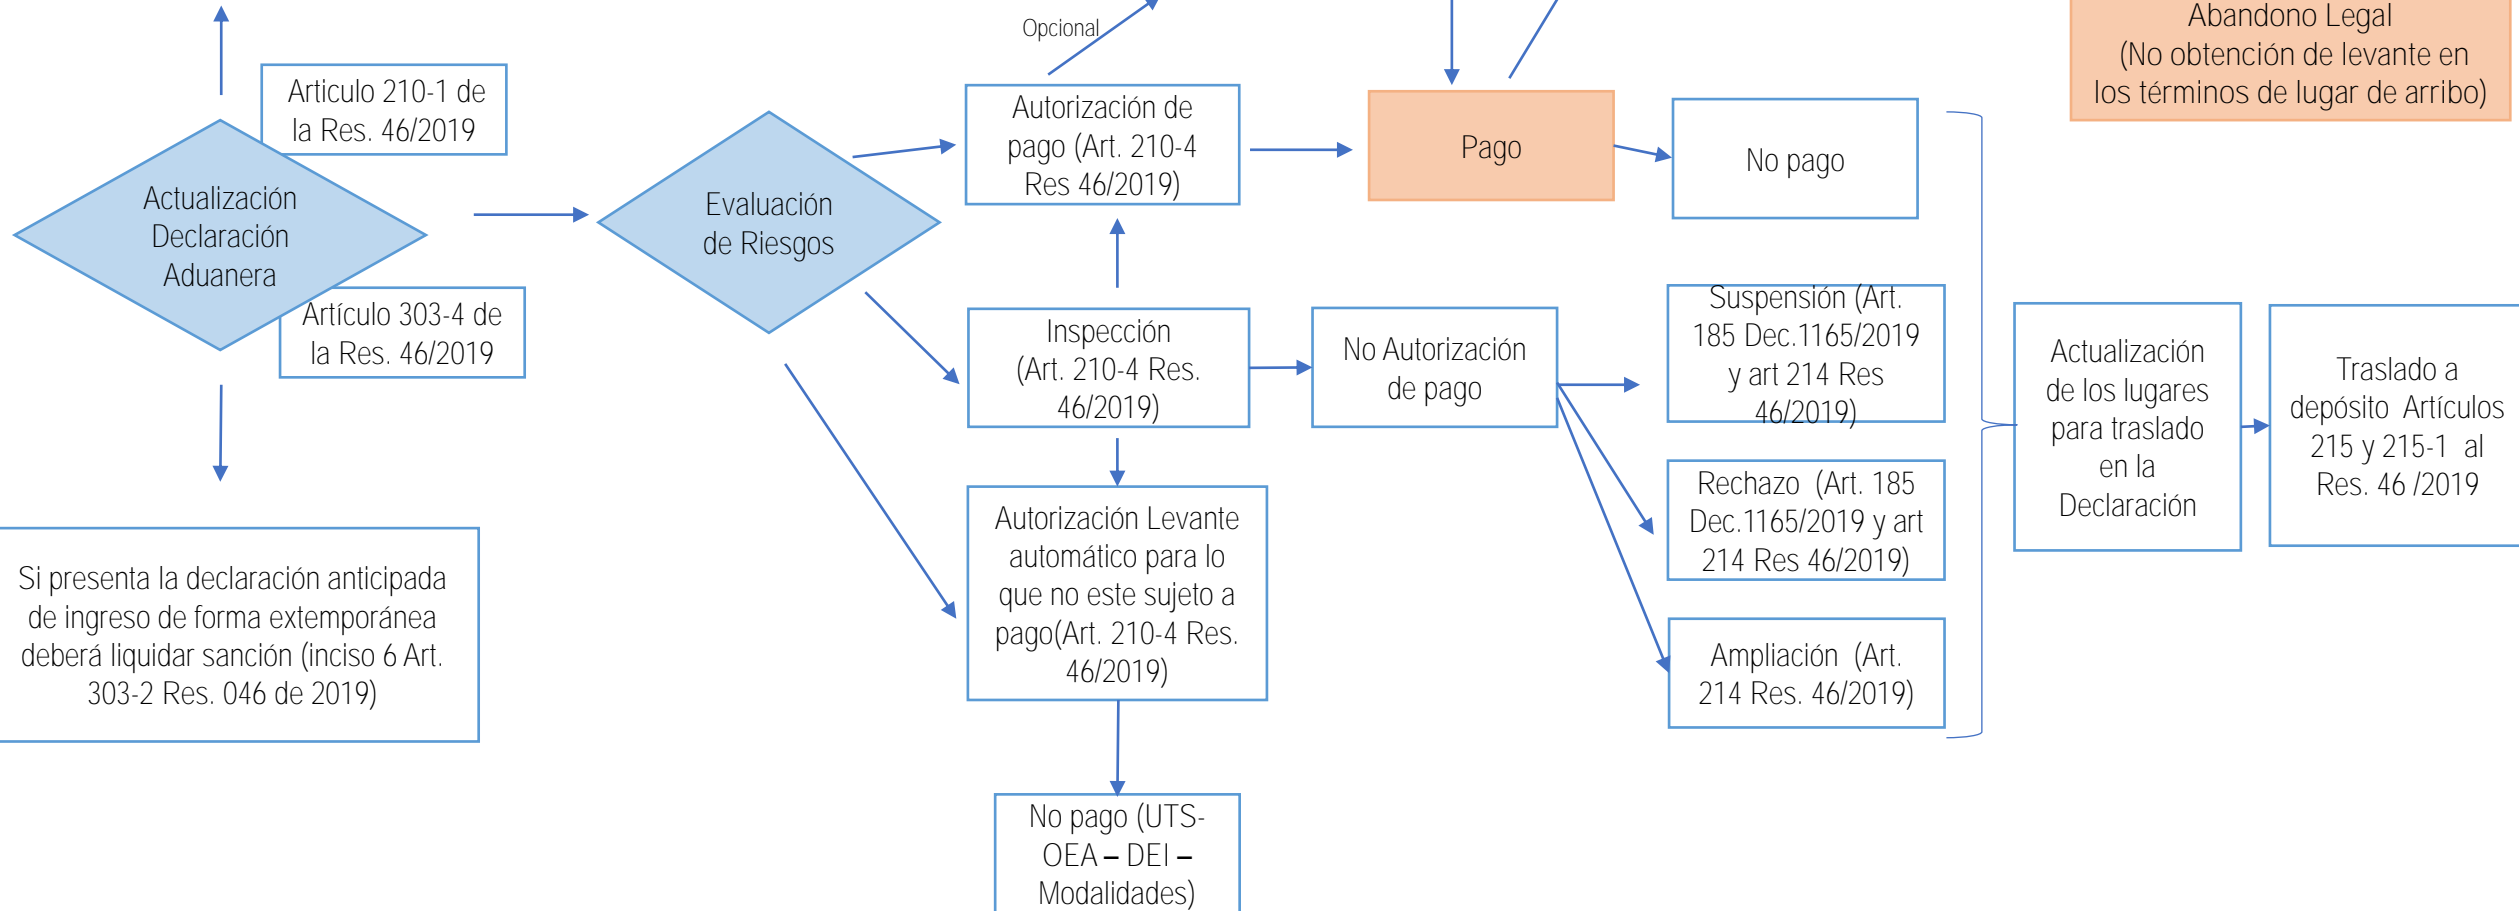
Abandono Legal
(No obtención de levante en los términos de lugar de arribo)

Opcional

Articulo 210-1 de la Res. 46/2019

Actualización Declaración Aduanera

Artículo 303-4 de la Res. 46/2019

Evaluación de Riesgos

Autorización de pago (Art. 210-4 Res 46/2019)

Pago

No pago

Inspección (Art. 210-4 Res. 46/2019)

No Autorización de pago

Suspensión (Art. 185 Dec.1165/2019 y art 214 Res 46/2019)

Rechazo (Art. 185 Dec.1165/2019 y art 214 Res 46/2019)

Ampliación (Art. 214 Res. 46/2019)

Actualización de los lugares para traslado en la Declaración

Traslado a depósito Artículos 215 y 215-1 al Res. 46 /2019

Si presenta la declaración anticipada de ingreso de forma extemporánea deberá liquidar sanción (inciso 6 Art. 303-2 Res. 046 de 2019)

Autorización Levante automático para lo que no este sujeto a pago(Art. 210-4 Res. 46/2019)

No pago (UTS-OEA – DEI – Modalidades)